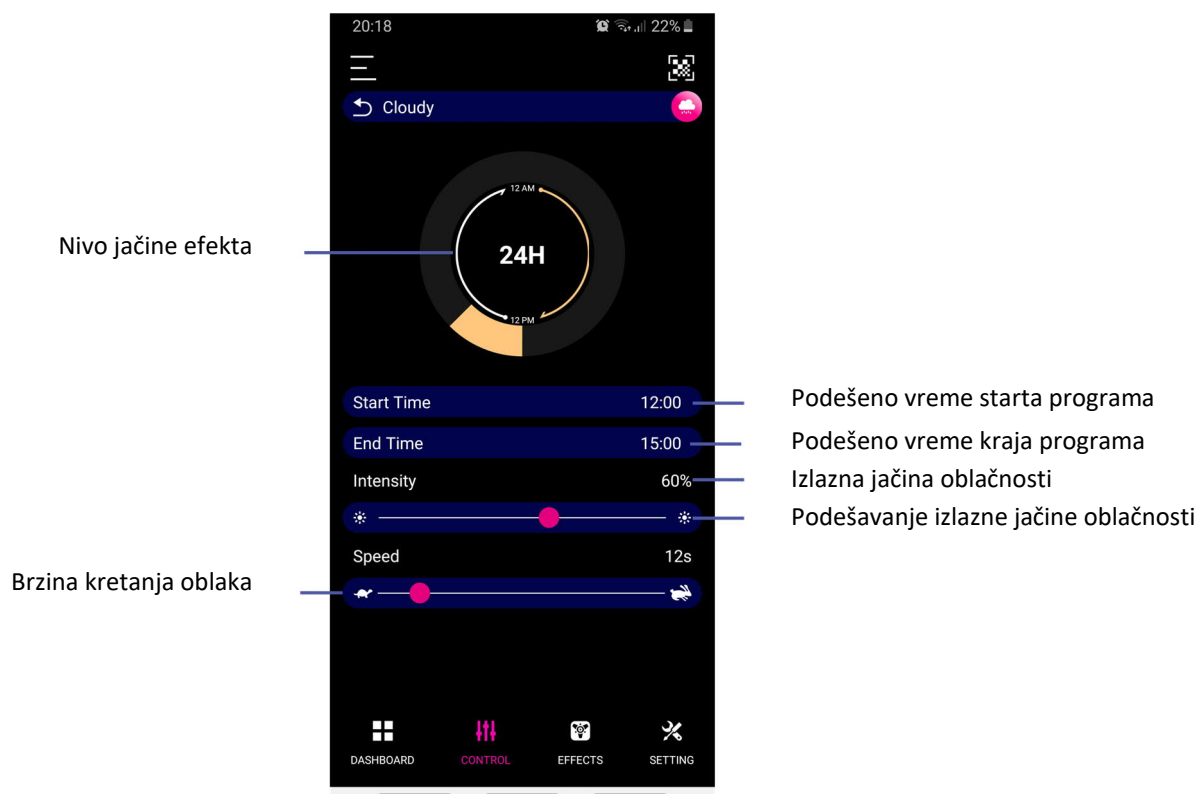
20:18 22%

Cloudy

12 AM

24H

12 PM

Nivo jačine efekta

Start Time 12:00

Podešeno vreme starta programa

End Time 15:00

Podešeno vreme kraja programa

Intensity 60%

Izlazna jačina oblačnosti

Podešavanje izlazne jačine oblačnosti

Speed 12s

Brzina kretanja oblaka

DASHBOARD CONTROL EFFECTS SETTING